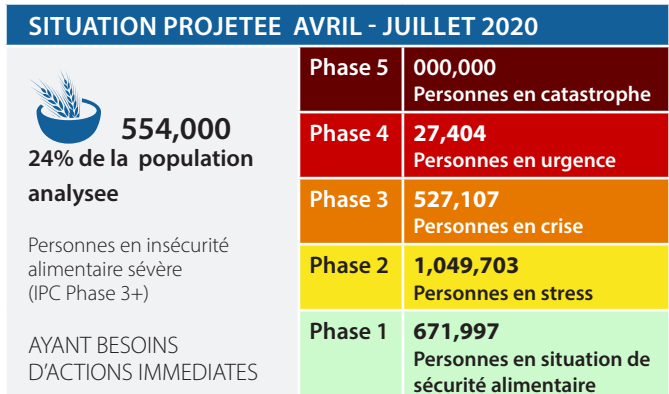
SITUATION PROJETEE AVRIL - JUILLET 2020

554,000

24% de la population analysee

Personnes en insécurité alimentaire sévère (IPC Phase 3+)

AYANT BESOINS D'ACTIONS IMMEDIATES

| Phase 5 | 000,000 Personnes en catastrophe |
|---|---|
| Phase 4 | 27,404 Personnes en urgence |
| Phase 3 | 527,107 Personnes en crise |
| Phase 2 | 1,049,703 Personnes en stress |
| Phase 1 | 671,997 Personnes en situation de sécurité alimentaire |